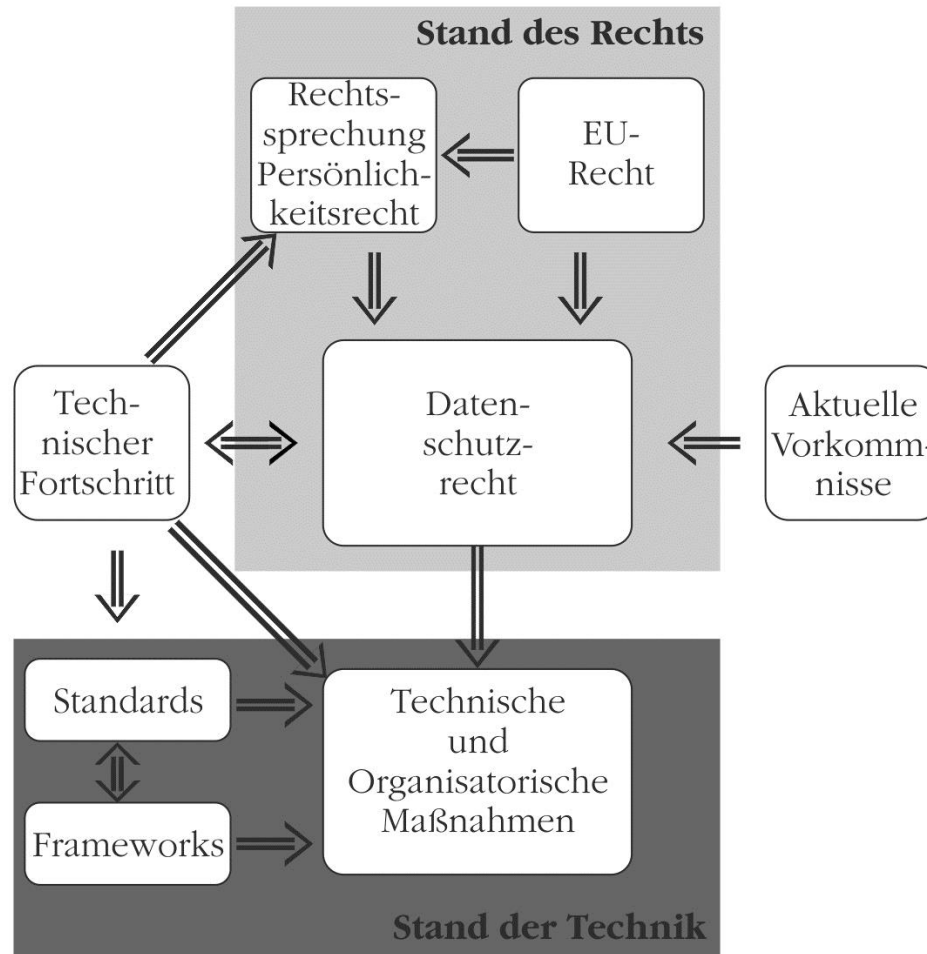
Stand des Rechts

Rechtsprechung Persönlichkeitsrecht

EU-Recht

Technischer Fortschritt

Datenschutzrecht

Aktuelle Vorkommnisse

Standards

Frameworks

Technische und Organisatorische Maßnahmen

Stand der Technik